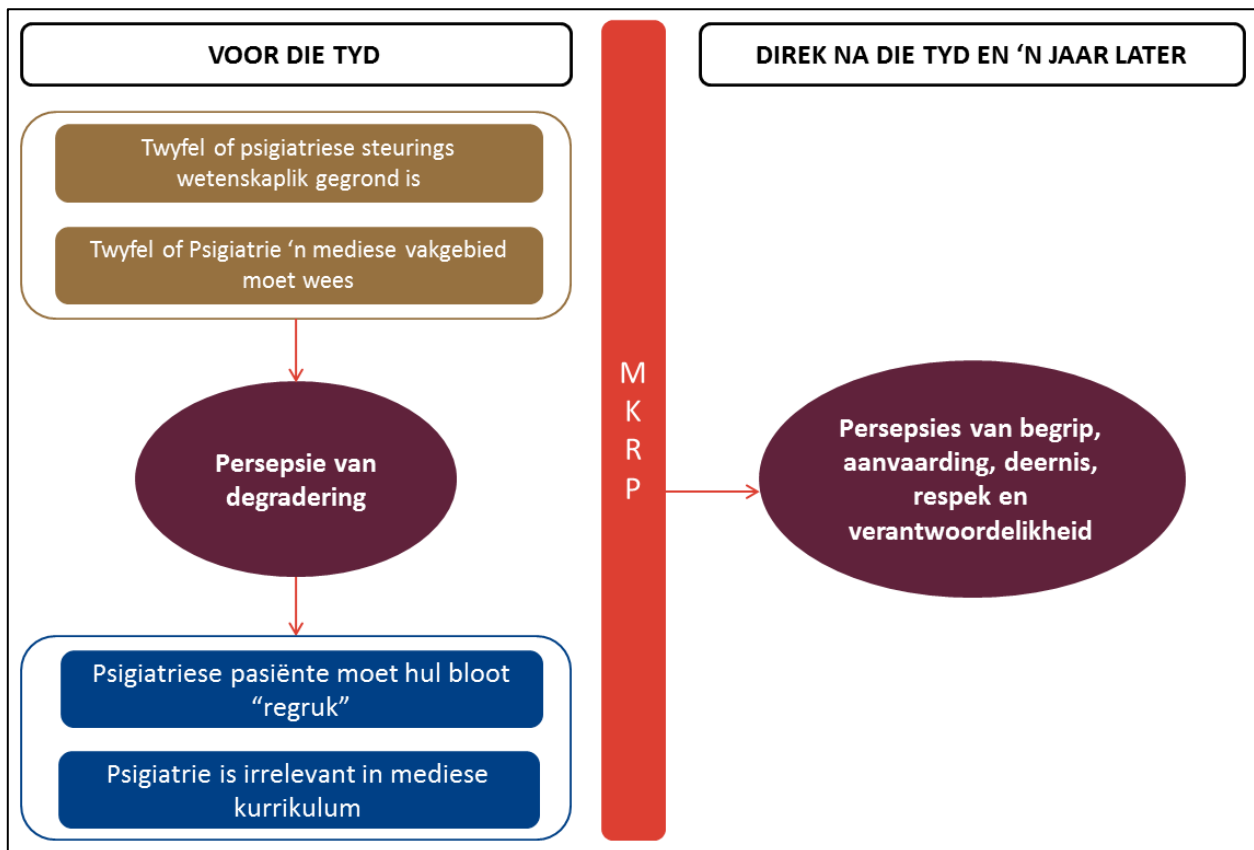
VOOR DIE TYD

DIREK NA DIE TYD EN ‘N JAAR LATER

Twyfel of psigiatriese steurings wetenskaplik gegrond is

Twyfel of Psigiatrie ‘n mediese vakgebied moet wees

Persepsie van degradering

Psigiatriese pasiënte moet hul bloot “regruk”

Psigiatrie is irrelevant in mediese kurrikulum

M
K
R
P

Persepsies van begrip, aanvaarding, deernis, respek en verantwoordelikheid